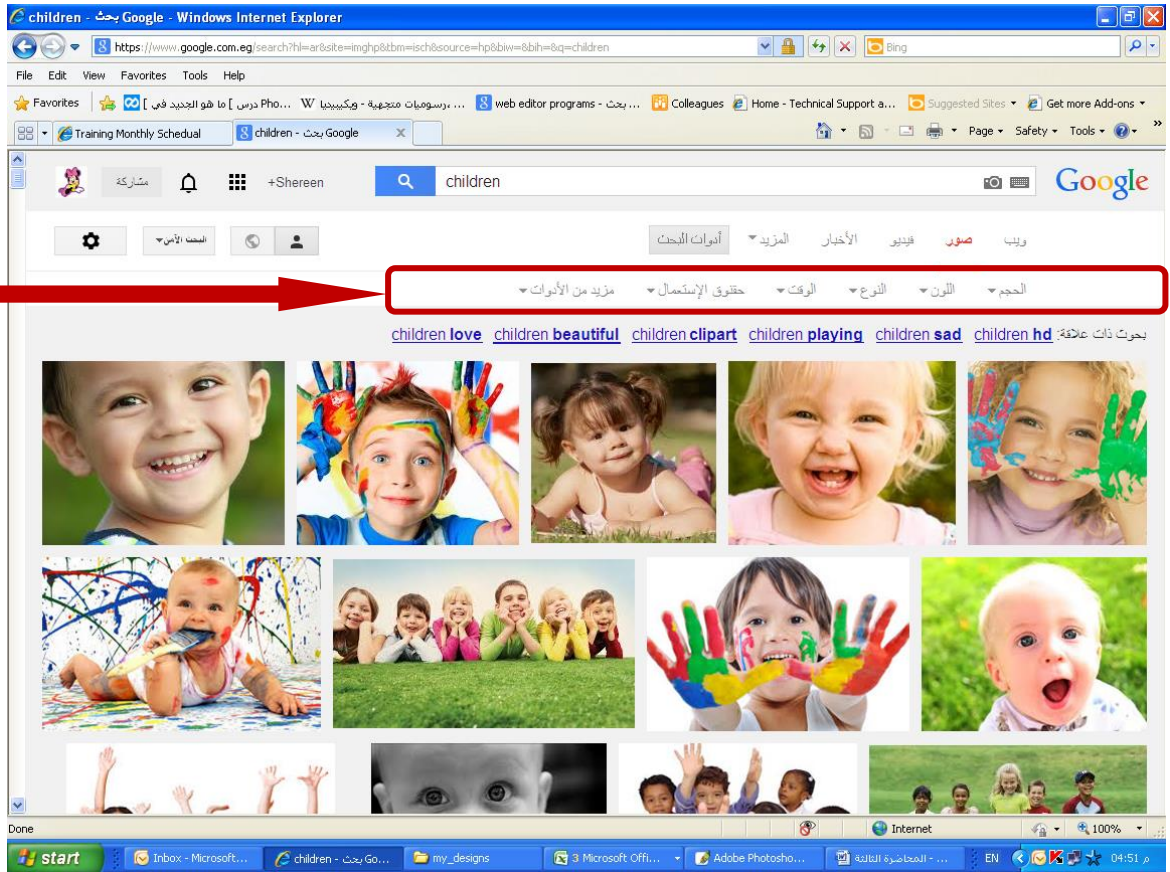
children - بحث Google - Windows Internet Explorer

https://www.google.com.eg/search?hl=ar&site=imghp&tbm=isch&source=hp&biw=&bih=&q=children

Bing

File Edit View Favorites Tools Help

Favorites | درس [ ما هو الجديد في ] ...Pho W رسوميات متجهية - ويكيبيديا ... | web editor programs - بحث ... | Colleagues | Home - Technical Support a... | Suggested Sites | Get more Add-ons

Training Monthly Schedual | children - بحث Google

Page Safety Tools

مشاركة +Shereen children Google

البحث الآمن

ويب صور فيديو الأخبار المزيد أدوات البحث

الحجم اللون النوع الوقت حقوق الإستعمال مزيد من الأدوات

بحوث ذات علاقة: children hd children sad children playing children clipart children beautiful children love

Done Internet 100%

start Inbox - Microsoft... children - بحث Go... my_designs 3 Microsoft Offi... Adobe Photosho... المحاضرة الثالثة - ... EN 04:51 م